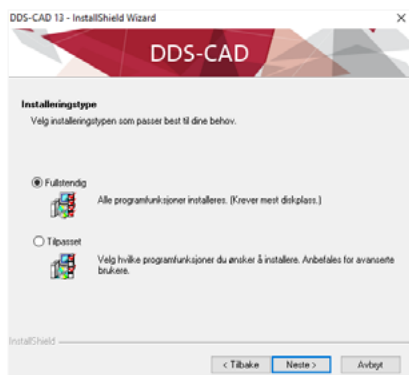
DDS-CAD 13 - InstallShield Wizard

×

DDS-CAD

Installeringstype

Velg installeringstypen som passer best til dine behov.

Fullstendig

Alle programfunksjoner installeres. (Krever mest diskplass.)

Tilpasset

Velg hvilke programfunksjoner du ønsker å installere. Anbefales for avanserte brukere.

InstallShield

< Tilbake

Neste >

Avbryt